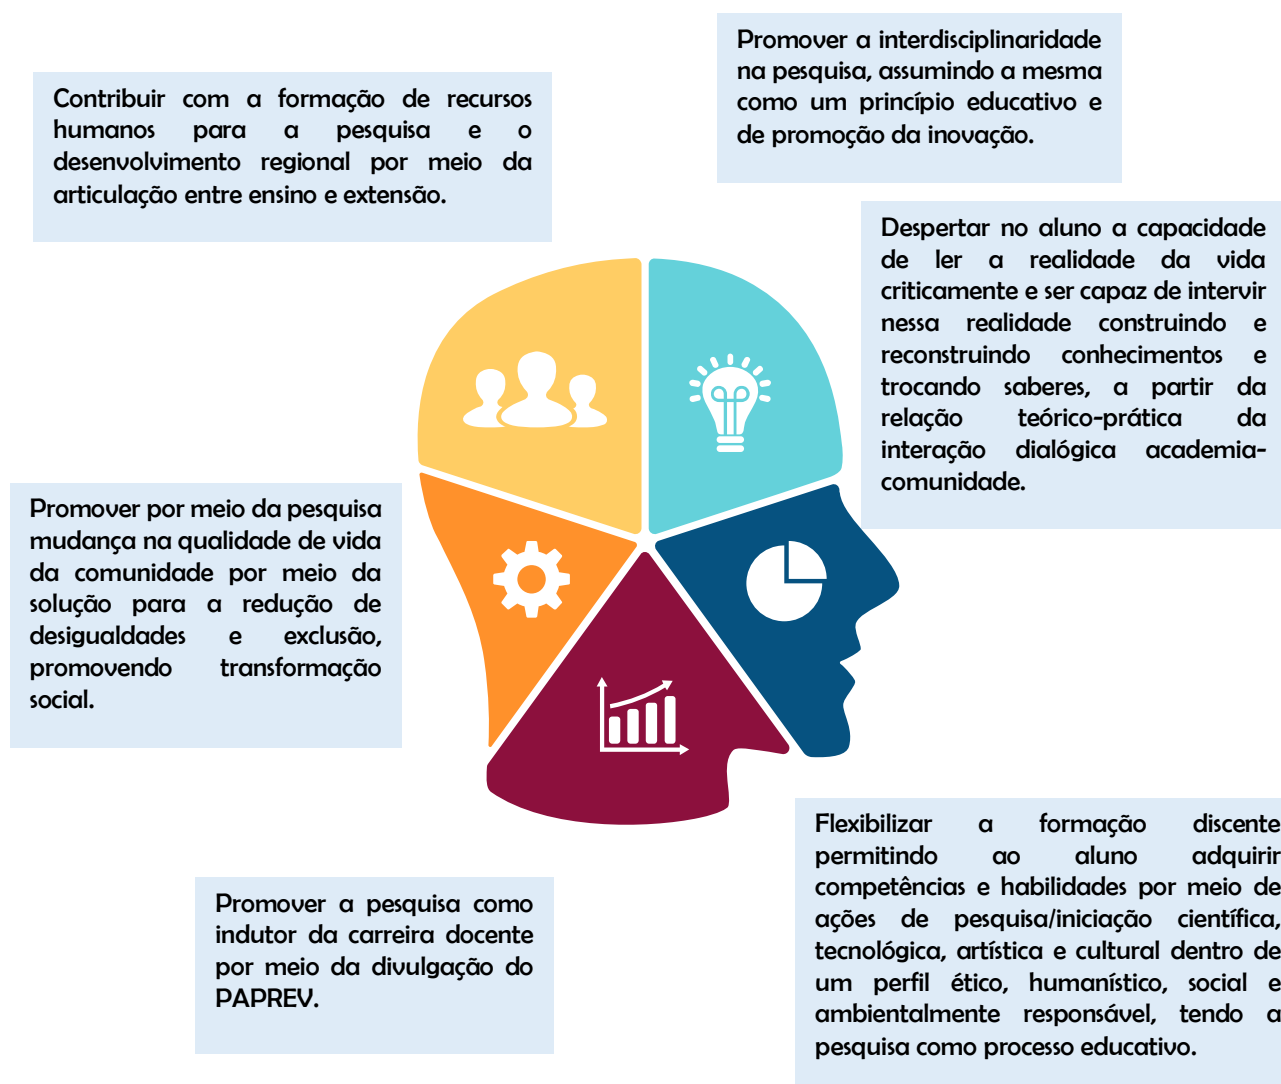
Contribuir com a formação de recursos humanos para a pesquisa e o desenvolvimento regional por meio da articulação entre ensino e extensão.

Promover a interdisciplinaridade na pesquisa, assumindo a mesma como um princípio educativo e de promoção da inovação.

Despertar no aluno a capacidade de ler a realidade da vida criticamente e ser capaz de intervir nessa realidade construindo e reconstruindo conhecimentos e trocando saberes, a partir da relação teórico-prática da interação dialógica academia-comunidade.

Promover por meio da pesquisa mudança na qualidade de vida da comunidade por meio da solução para a redução de desigualdades e exclusão, promovendo transformação social.

Flexibilizar a formação discente permitindo ao aluno adquirir competências e habilidades por meio de ações de pesquisa/iniciação científica, tecnológica, artística e cultural dentro de um perfil ético, humanístico, social e ambientalmente responsável, tendo a pesquisa como processo educativo.

Promover a pesquisa como indutor da carreira docente por meio da divulgação do PAPREV.